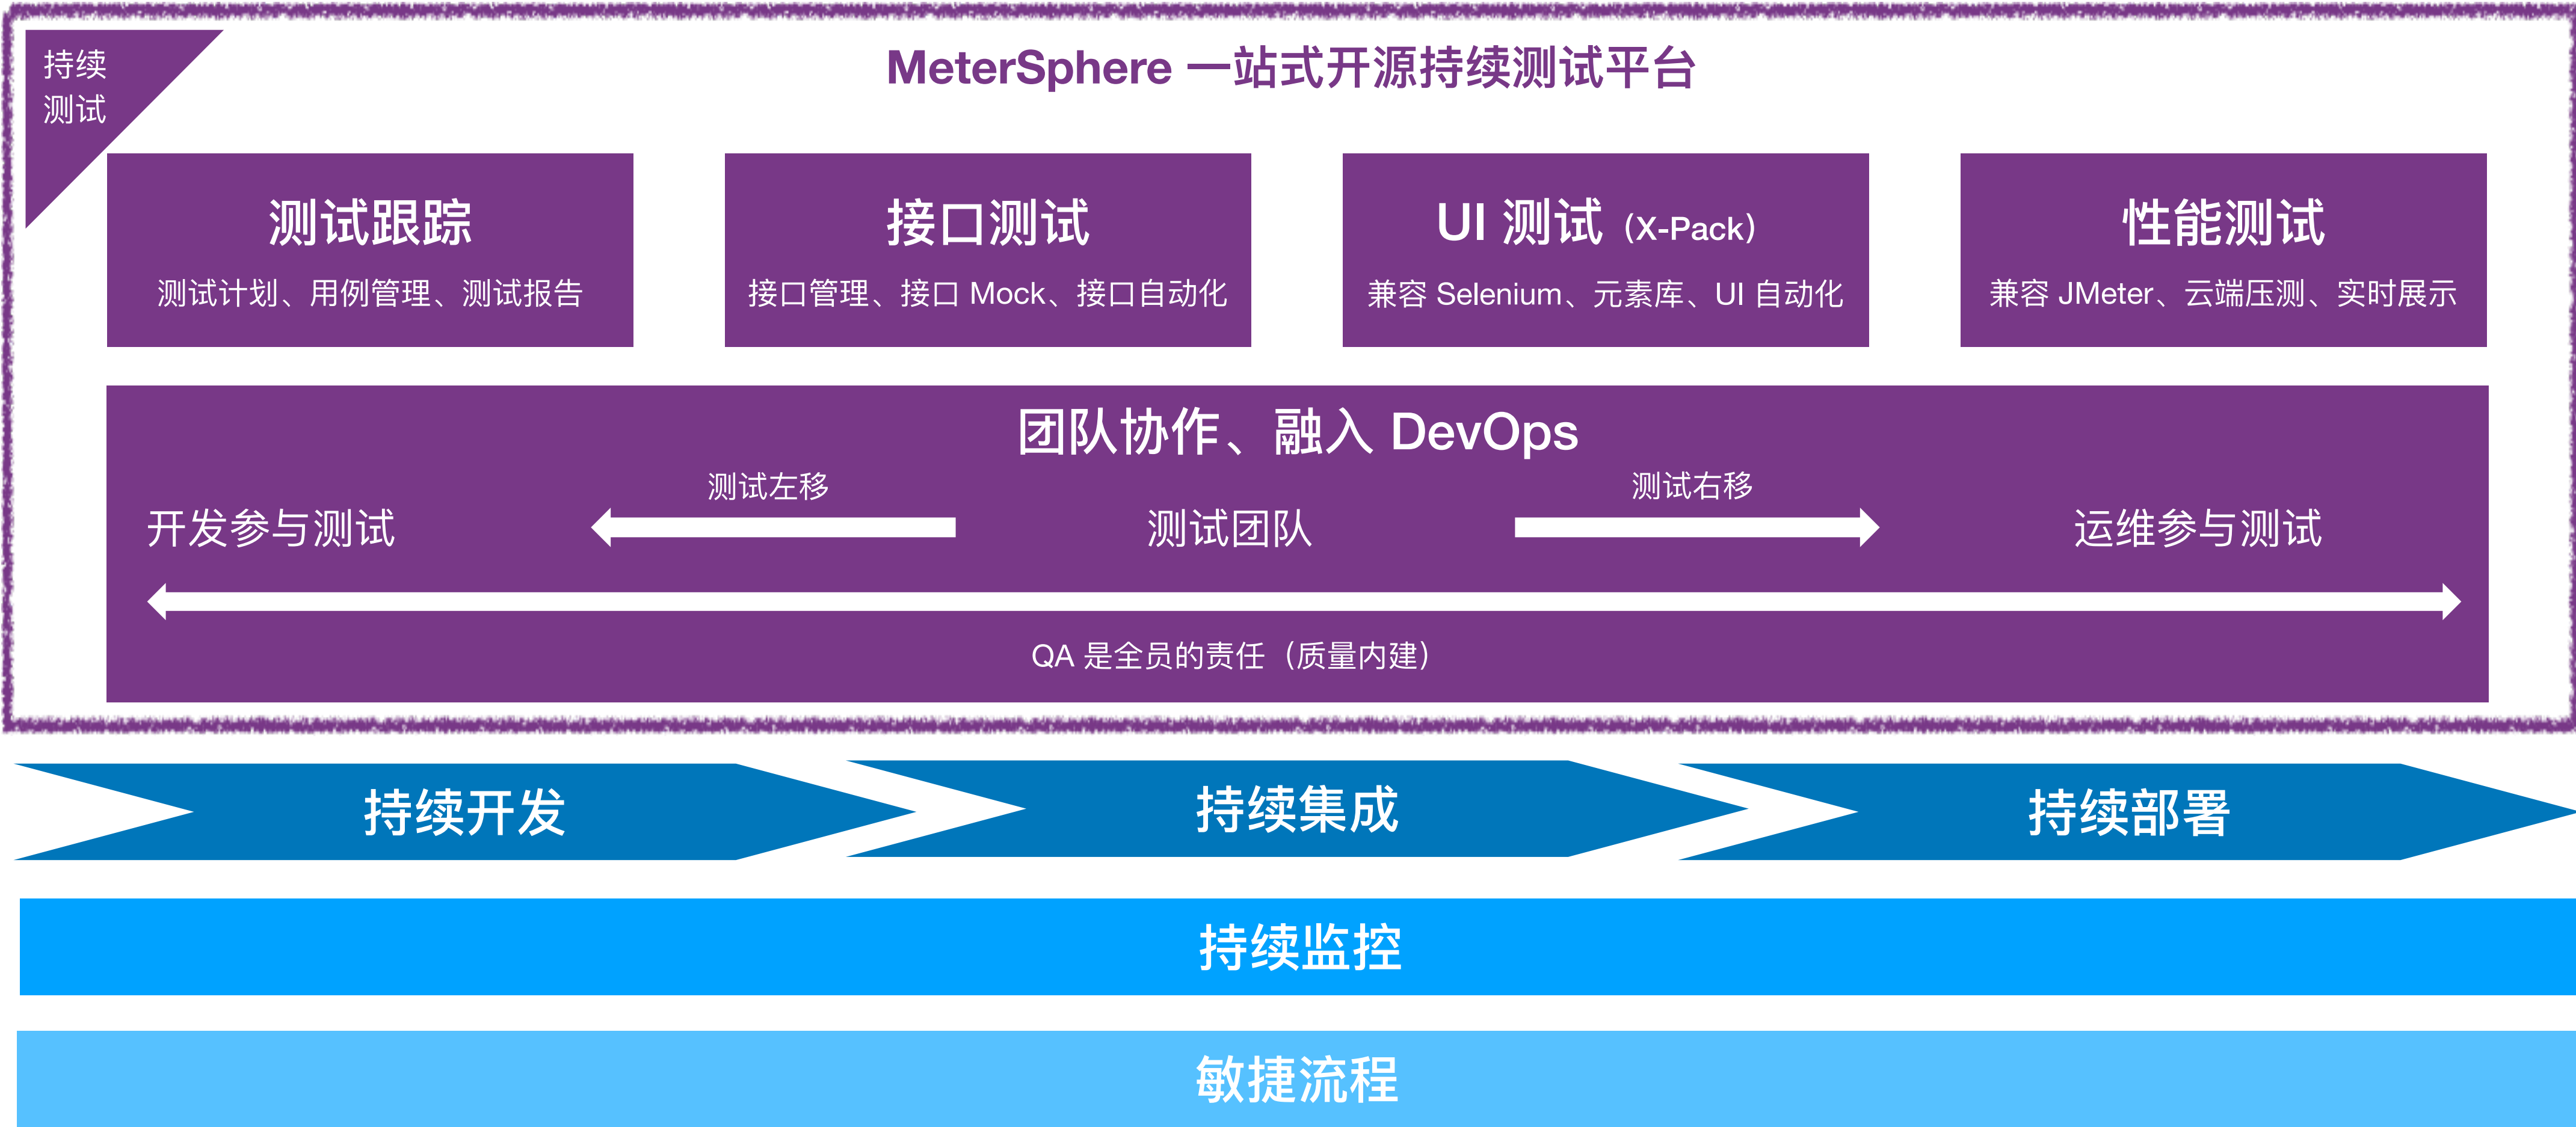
持续
测试

MeterSphere 一站式开源持续测试平台

测试跟踪
测试计划、用例管理、测试报告

接口测试
接口管理、接口 Mock、接口自动化

UI 测试（X-Pack）
兼容 Selenium、元素库、UI 自动化

性能测试
兼容 JMeter、云端压测、实时展示

团队协作、融入 DevOps

测试左移

测试右移

开发参与测试

测试团队

运维参与测试

QA 是全员的责任（质量内建）

持续开发

持续集成

持续部署

持续监控

敏捷流程